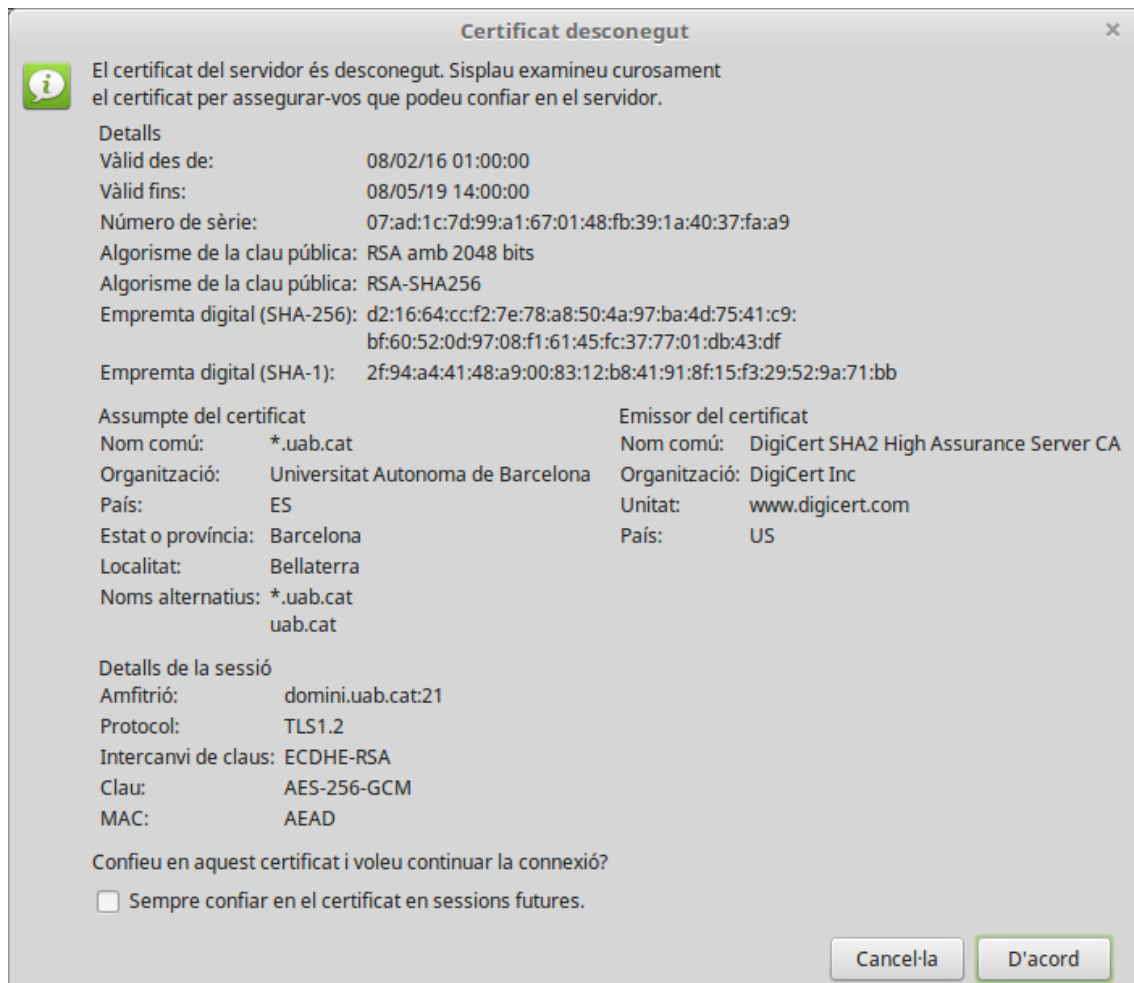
Certificat desconegut

El certificat del servidor és desconegut. Sisplau examineu curosament el certificat per assegurar-vos que podeu confiar en el servidor.

Detalls
Vàlid des de: 08/02/16 01:00:00
Vàlid fins: 08/05/19 14:00:00
Número de sèrie: 07:ad:1c:7d:99:a1:67:01:48:fb:39:1a:40:37:fa:a9
Algorisme de la clau pública: RSA amb 2048 bits
Algorisme de la clau pública: RSA-SHA256
Empremta digital (SHA-256): d2:16:64:cc:f2:7e:78:a8:50:4a:97:ba:4d:75:41:c9:bf:60:52:0d:97:08:f1:61:45:fc:37:77:01:db:43:df
Empremta digital (SHA-1): 2f:94:a4:41:48:a9:00:83:12:b8:41:91:8f:15:f3:29:52:9a:71:bb

Assumpte del certificat
Nom comú: *.uab.cat
Organització: Universitat Autonoma de Barcelona
País: ES
Estat o província: Barcelona
Localitat: Bellaterra
Noms alternatius: *.uab.cat
uab.cat

Emissor del certificat
Nom comú: DigiCert SHA2 High Assurance Server CA
Organització: DigiCert Inc
Unitat: www.digicert.com
País: US

Detalls de la sessió
Amfitrió: domini.uab.cat:21
Protocol: TLS1.2
Intercanvi de claus: ECDHE-RSA
Clau: AES-256-GCM
MAC: AEAD

Confieu en aquest certificat i voleu continuar la connexió?

Sempre confiar en el certificat en sessions futures.

Cancel·la
D'acord